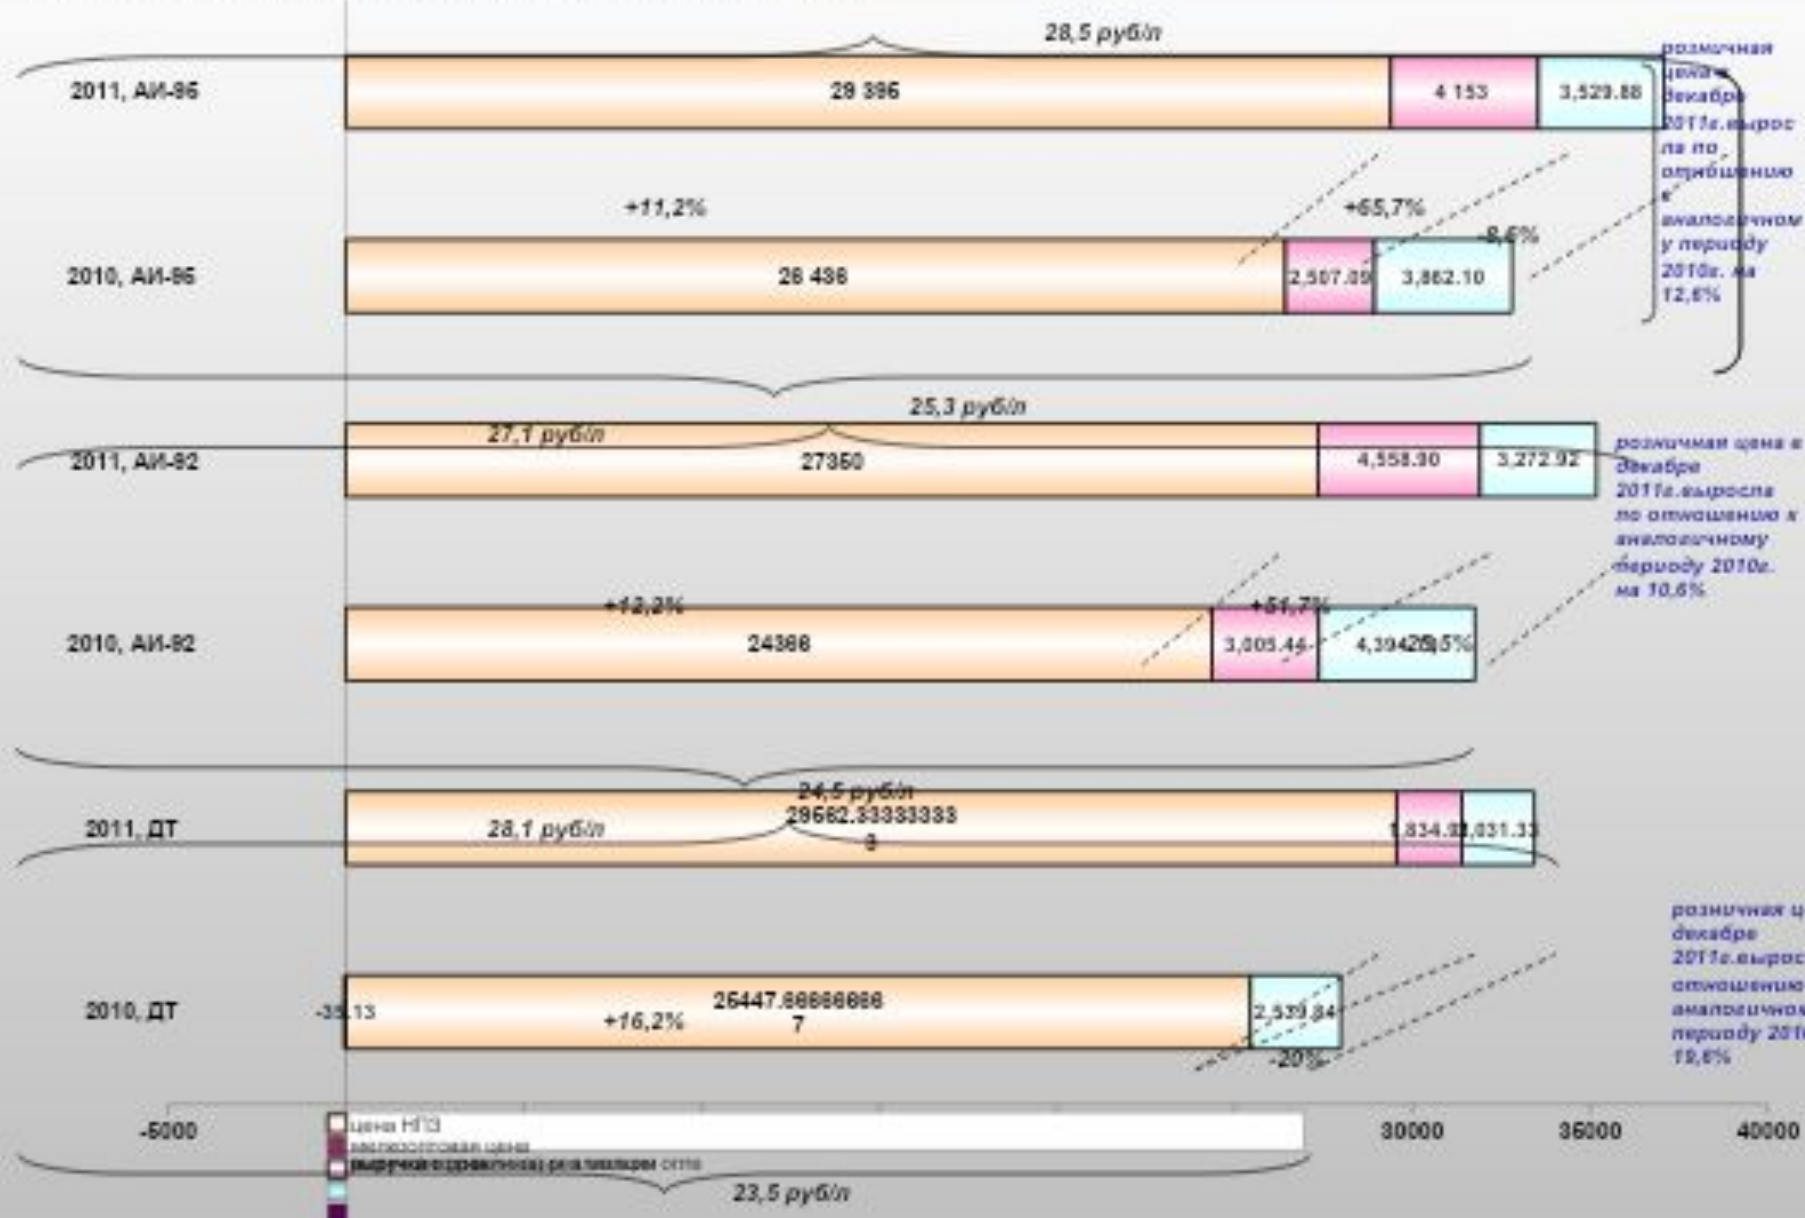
28,5 руб/л

2011, АИ-95
29 395
4 153
3,529.88

розничная цена в декабре 2011г.выросла по отношению к аналогичному периоду 2010г. на 12,6%

+11,2%
+65,7%
-8,6%

2010, АИ-95
26 436
2,507.09
3,862.10

25,3 руб/л

27,1 руб/л

2011, АИ-92
27350
4,558.90
3,272.92

розничная цена в декабре 2011г.выросла по отношению к аналогичному периоду 2010г. на 10,6%

+12,2%
+51,7%

2010, АИ-92
24388
3,005.44
4,394.28
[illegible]5%

24,5 руб/л

2011, ДТ
28,1 руб/л
29662.33333333 3
1,834.9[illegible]
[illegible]031.33

розничная ц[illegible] декабре 2011г.вырос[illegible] отношению аналогичном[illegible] периоду 201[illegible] 19,6%

2010, ДТ
-35.13
25447.66666666 7
+16,2%
2,539.84
-20%

-5000
30000
35000
40000

цена НПЗ
мелкооптовая цена
выручка с реализации розничной реализации опта

23,5 руб/л